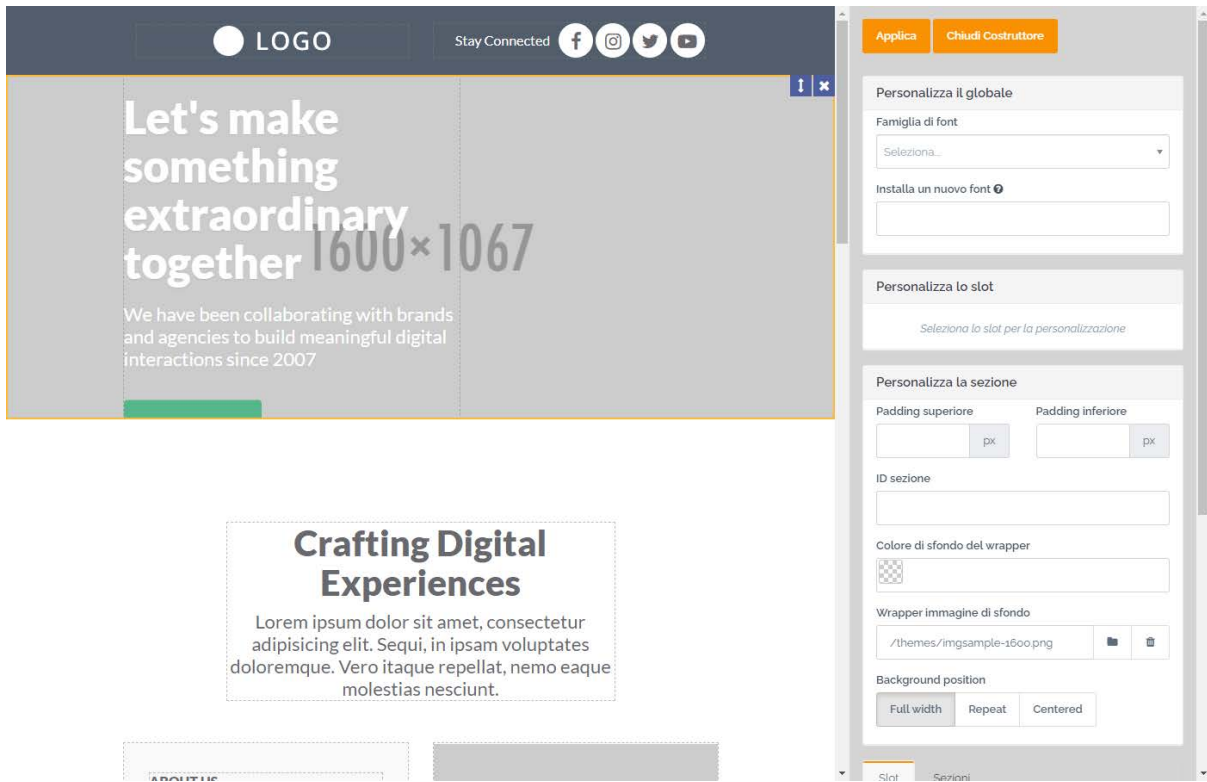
LOGO

Stay Connected

Let's make something extraordinary together

1600×1067

We have been collaborating with brands and agencies to build meaningful digital interactions since 2007

Crafting Digital Experiences

Lorem ipsum dolor sit amet, consectetur adipisicing elit. Sequi, in ipsam voluptates doloremque. Vero itaque repellat, nemo eaque molestias nesciunt.

ABOUT US

Applica | Chiudi Costruttore

Personalizza il globale

Famiglia di font

Seleziona...

Installa un nuovo font

Personalizza lo slot

Seleziona lo slot per la personalizzazione

Personalizza la sezione

Padding superiore | Padding inferiore

px | px

ID sezione

Colore di sfondo del wrapper

Wrapper immagine di sfondo

/themes/imgsample-1600.png

Background position

Full width | Repeat | Centered

Slot | Sezioni